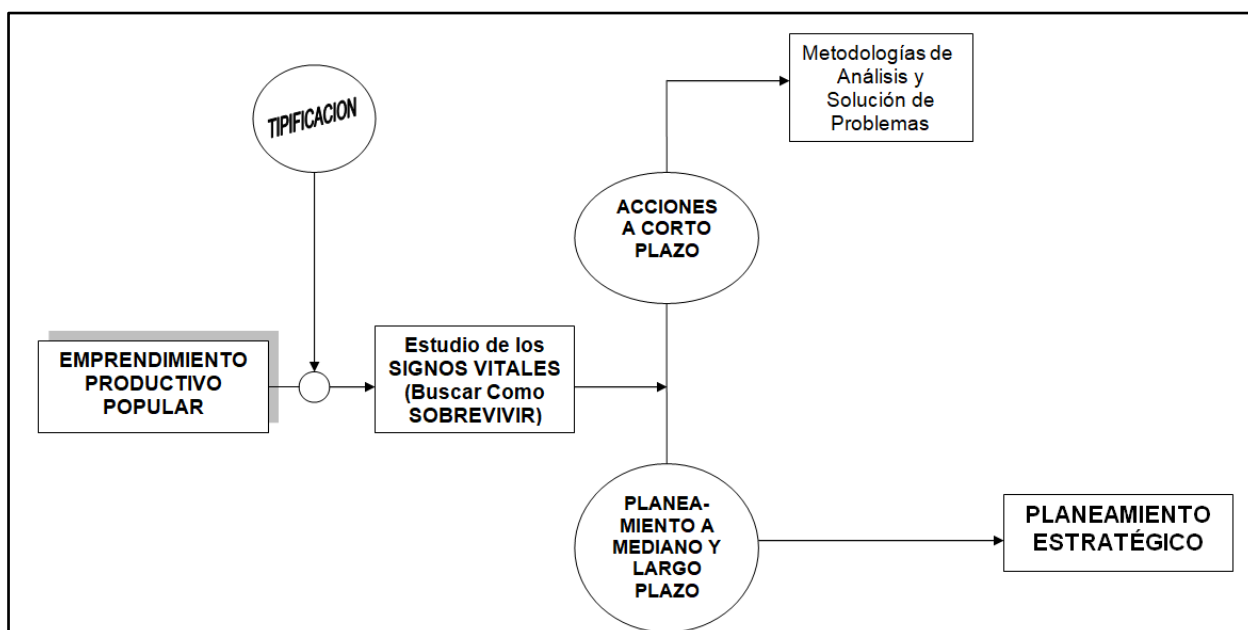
TIPIFICACION

EMPRENDIMIENTO PRODUCTIVO POPULAR

Estudio de los SIGNOS VITALES (Buscar Como SOBREVIVIR)

ACCIONES A CORTO PLAZO

Metodologías de Análisis y Solución de Problemas

PLANEAMIENTO A MEDIANO Y LARGO PLAZO

PLANEAMIENTO ESTRATÉGICO